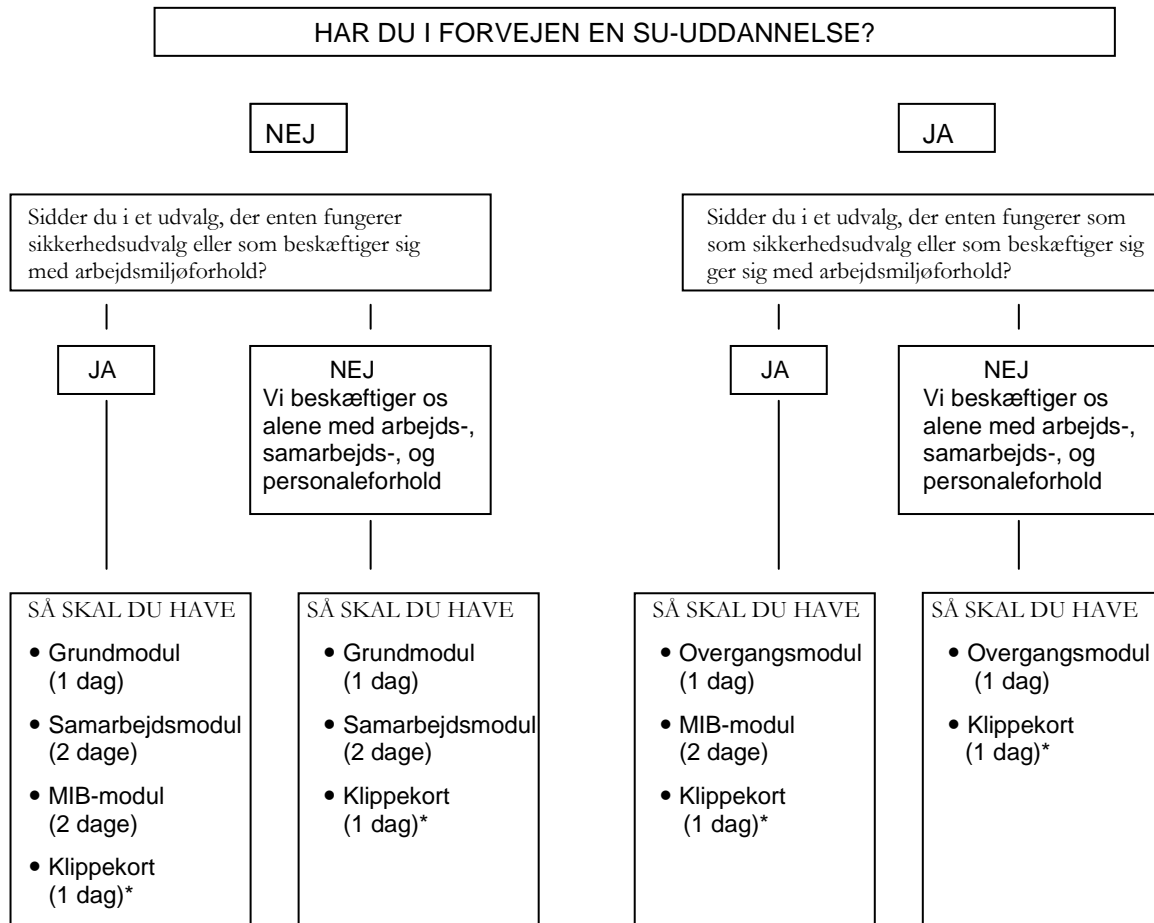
HAR DU I FORVEJEN EN SU-UDDANNELSE?

NEJ

JA

Sidder du i et udvalg, der enten fungerer sikkerhedsudvalg eller som beskæftiger sig med arbejdsmiljøforhold?

JA

NEJ
Vi beskæftiger os alene med arbejds-, samarbejds-, og personaleforhold

SÅ SKAL DU HAVE
• Grundmodul (1 dag)
• Samarbejdsmodul (2 dage)
• MIB-modul (2 dage)
• Klippekort (1 dag)*

SÅ SKAL DU HAVE
• Grundmodul (1 dag)
• Samarbejdsmodul (2 dage)
• Klippekort (1 dag)*

Sidder du i et udvalg, der enten fungerer som som sikkerhedsudvalg eller som beskæftiger sig ger sig med arbejdsmiljøforhold?

JA

NEJ
Vi beskæftiger os alene med arbejds-, samarbejds-, og personaleforhold

SÅ SKAL DU HAVE
• Overgangsmodul (1 dag)
• MIB-modul (2 dage)
• Klippekort (1 dag)*

SÅ SKAL DU HAVE
• Overgangsmodul (1 dag)
• Klippekort (1 dag)*